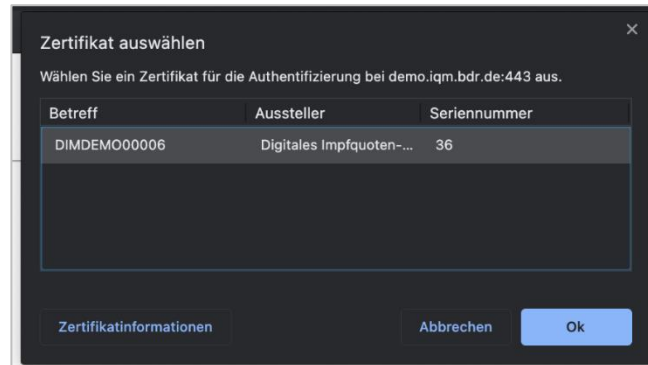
Zertifikat auswählen

×

Wählen Sie ein Zertifikat für die Authentifizierung bei demo.iqm.bdr.de:443 aus.

| Betreff | Aussteller | Seriennummer |
|---|---|---|
| DIMDEMO00006 | Digitales Impfquoten-... | 36 |

Zertifikatinformationen

Abbrechen

Ok